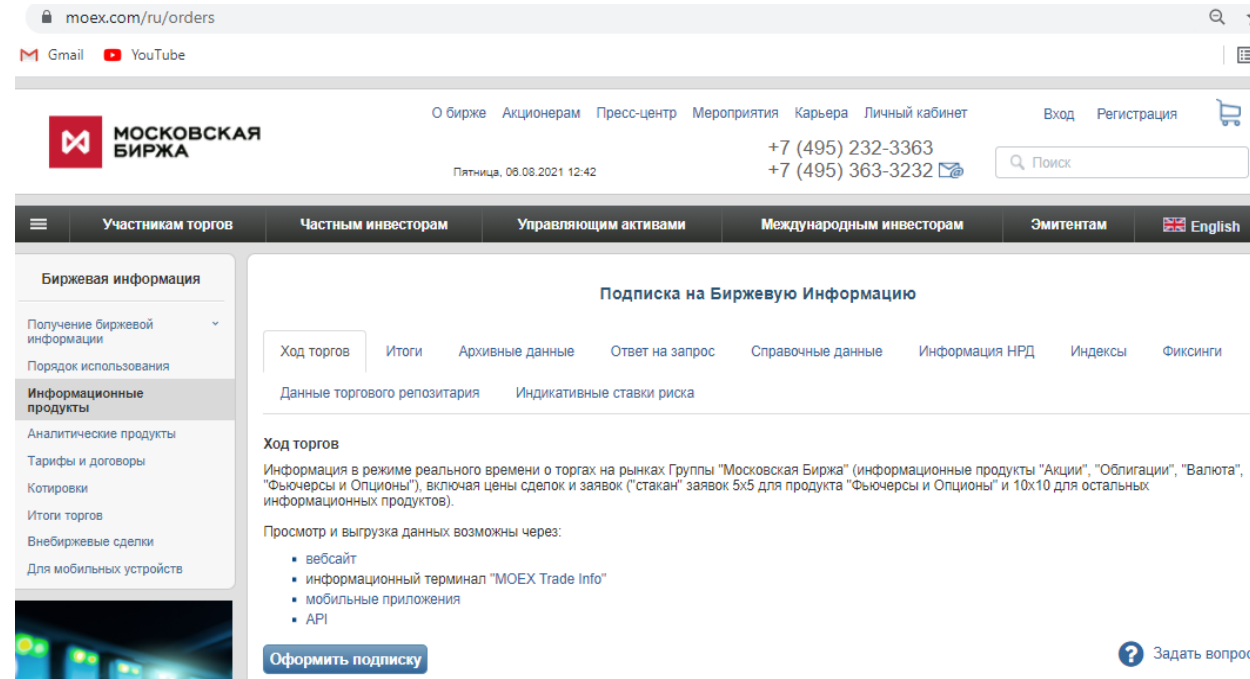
moex.com/ru/orders

Gmail YouTube

МОСКОВСКАЯ БИРЖА

О бирже Акционерам Пресс-центр Мероприятия Карьера Личный кабинет

Вход Регистрация

Пятница, 06.08.2021 12:42

+7 (495) 232-3363
+7 (495) 363-3232

Поиск

Участникам торгов Частным инвесторам Управляющим активами Международным инвесторам Эмитентам English

Биржевая информация

Получение биржевой информации
Порядок использования
Информационные продукты
Аналитические продукты
Тарифы и договоры
Котировки
Итоги торгов
Внебиржевые сделки
Для мобильных устройств

Подписка на Биржевую Информацию

Ход торгов Итоги Архивные данные Ответ на запрос Справочные данные Информация НРД Индексы Фиксинги

Данные торгового репозитария Индикативные ставки риска

Ход торгов

Информация в режиме реального времени о торгах на рынках Группы "Московская Биржа" (информационные продукты "Акции", "Облигации", "Валюта", "Фьючерсы и Опционы"), включая цены сделок и заявок ("стакан" заявок 5x5 для продукта "Фьючерсы и Опционы" и 10x10 для остальных информационных продуктов).

Просмотр и выгрузка данных возможны через:

• вебсайт
• информационный терминал "MOEX Trade Info"
• мобильные приложения
• API

Оформить подписку

Задать вопрос